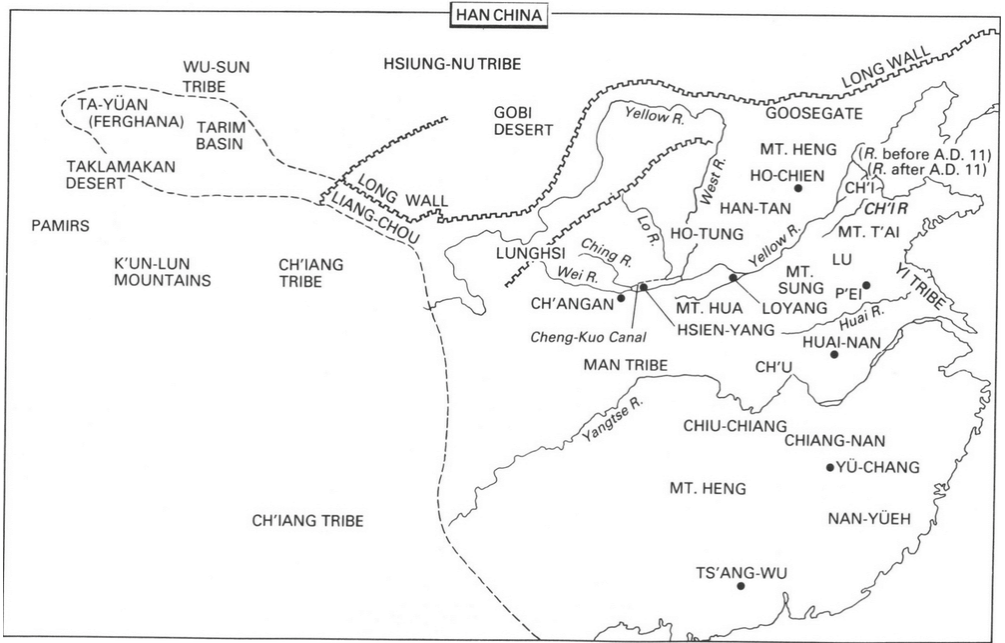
HAN CHINA

WU-SUN TRIBE

HSIUNG-NU TRIBE

TA-YÜAN (FERGHANA)

TARIM BASIN

TAKLAMAKAN DESERT

GOBI DESERT

LONG WALL

GOOSEGATE

Yellow R.

MT. HENG

(R. before A.D. 11)

(R. after A.D. 11)

HO-CHIEN

CH'I

CH'I R

West R.

HAN-TAN

LONG WALL

LIANG-CHOU

PAMIRS

K'UN-LUN MOUNTAINS

CH'IANG TRIBE

LUNGHSI

Ching R.

Lo R.

HO-TUNG

Yellow R.

MT. T'AI

LU

MT. SUNG

P'EI

YI TRIBE

Wei R.

CH'ANGAN

MT. HUA

LOYANG

Cheng-Kuo Canal

HSIEN-YANG

Huai R.

HUAI-NAN

MAN TRIBE

CH'U

Yangtse R.

CHIU-CHIANG

CHIANG-NAN

YÜ-CHANG

MT. HENG

CH'IANG TRIBE

NAN-YÜEH

TS'ANG-WU